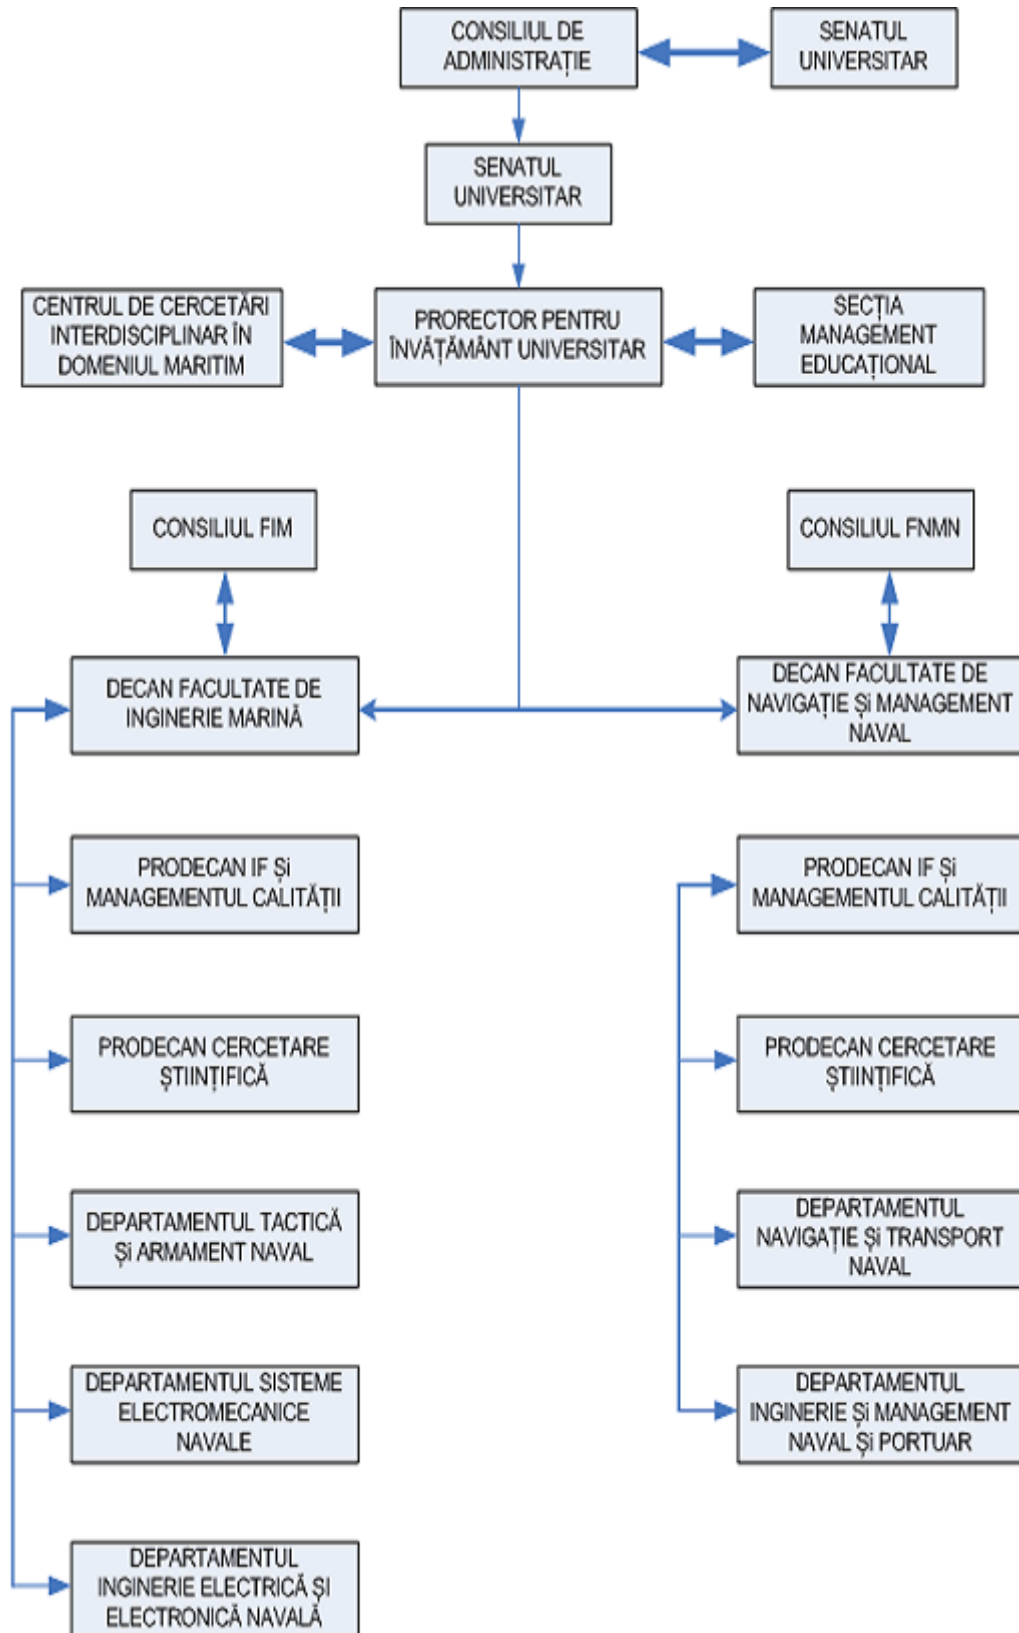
CONSILIUL DE ADMINISTRAȚIE

SENATUL UNIVERSITAR

SENATUL UNIVERSITAR

CENTRUL DE CERCETĂRI INTERDISCIPLINAR ÎN DOMENIUL MARITIM

PRORECTOR PENTRU ÎNVĂȚĂMÂNT UNIVERSITAR

SECȚIA MANAGEMENT EDUCAȚIONAL

CONSILIUL FIM

CONSILIUL FNMN

DECAN FACULTATE DE INGINERIE MARINĂ

DECAN FACULTATE DE NAVIGAȚIE și MANAGEMENT NAVAL

PRODECAN IF și MANAGEMENTUL CALITĂȚII

PRODECAN CERCETARE ȘTIINȚIFICĂ

DEPARTAMENTUL TACTICĂ și ARMAMENT NAVAL

DEPARTAMENTUL SISTEME ELECTROMECANICE NAVALE

DEPARTAMENTUL INGINERIE ELECTRICĂ ȘI ELECTRONICĂ NAVALĂ

PRODECAN IF și MANAGEMENTUL CALITĂȚII

PRODECAN CERCETARE ȘTIINȚIFICĂ

DEPARTAMENTUL NAVIGAȚIE și TRANSPORT NAVAL

DEPARTAMENTUL INGINERIE și MANAGEMENT NAVAL și PORTUAR